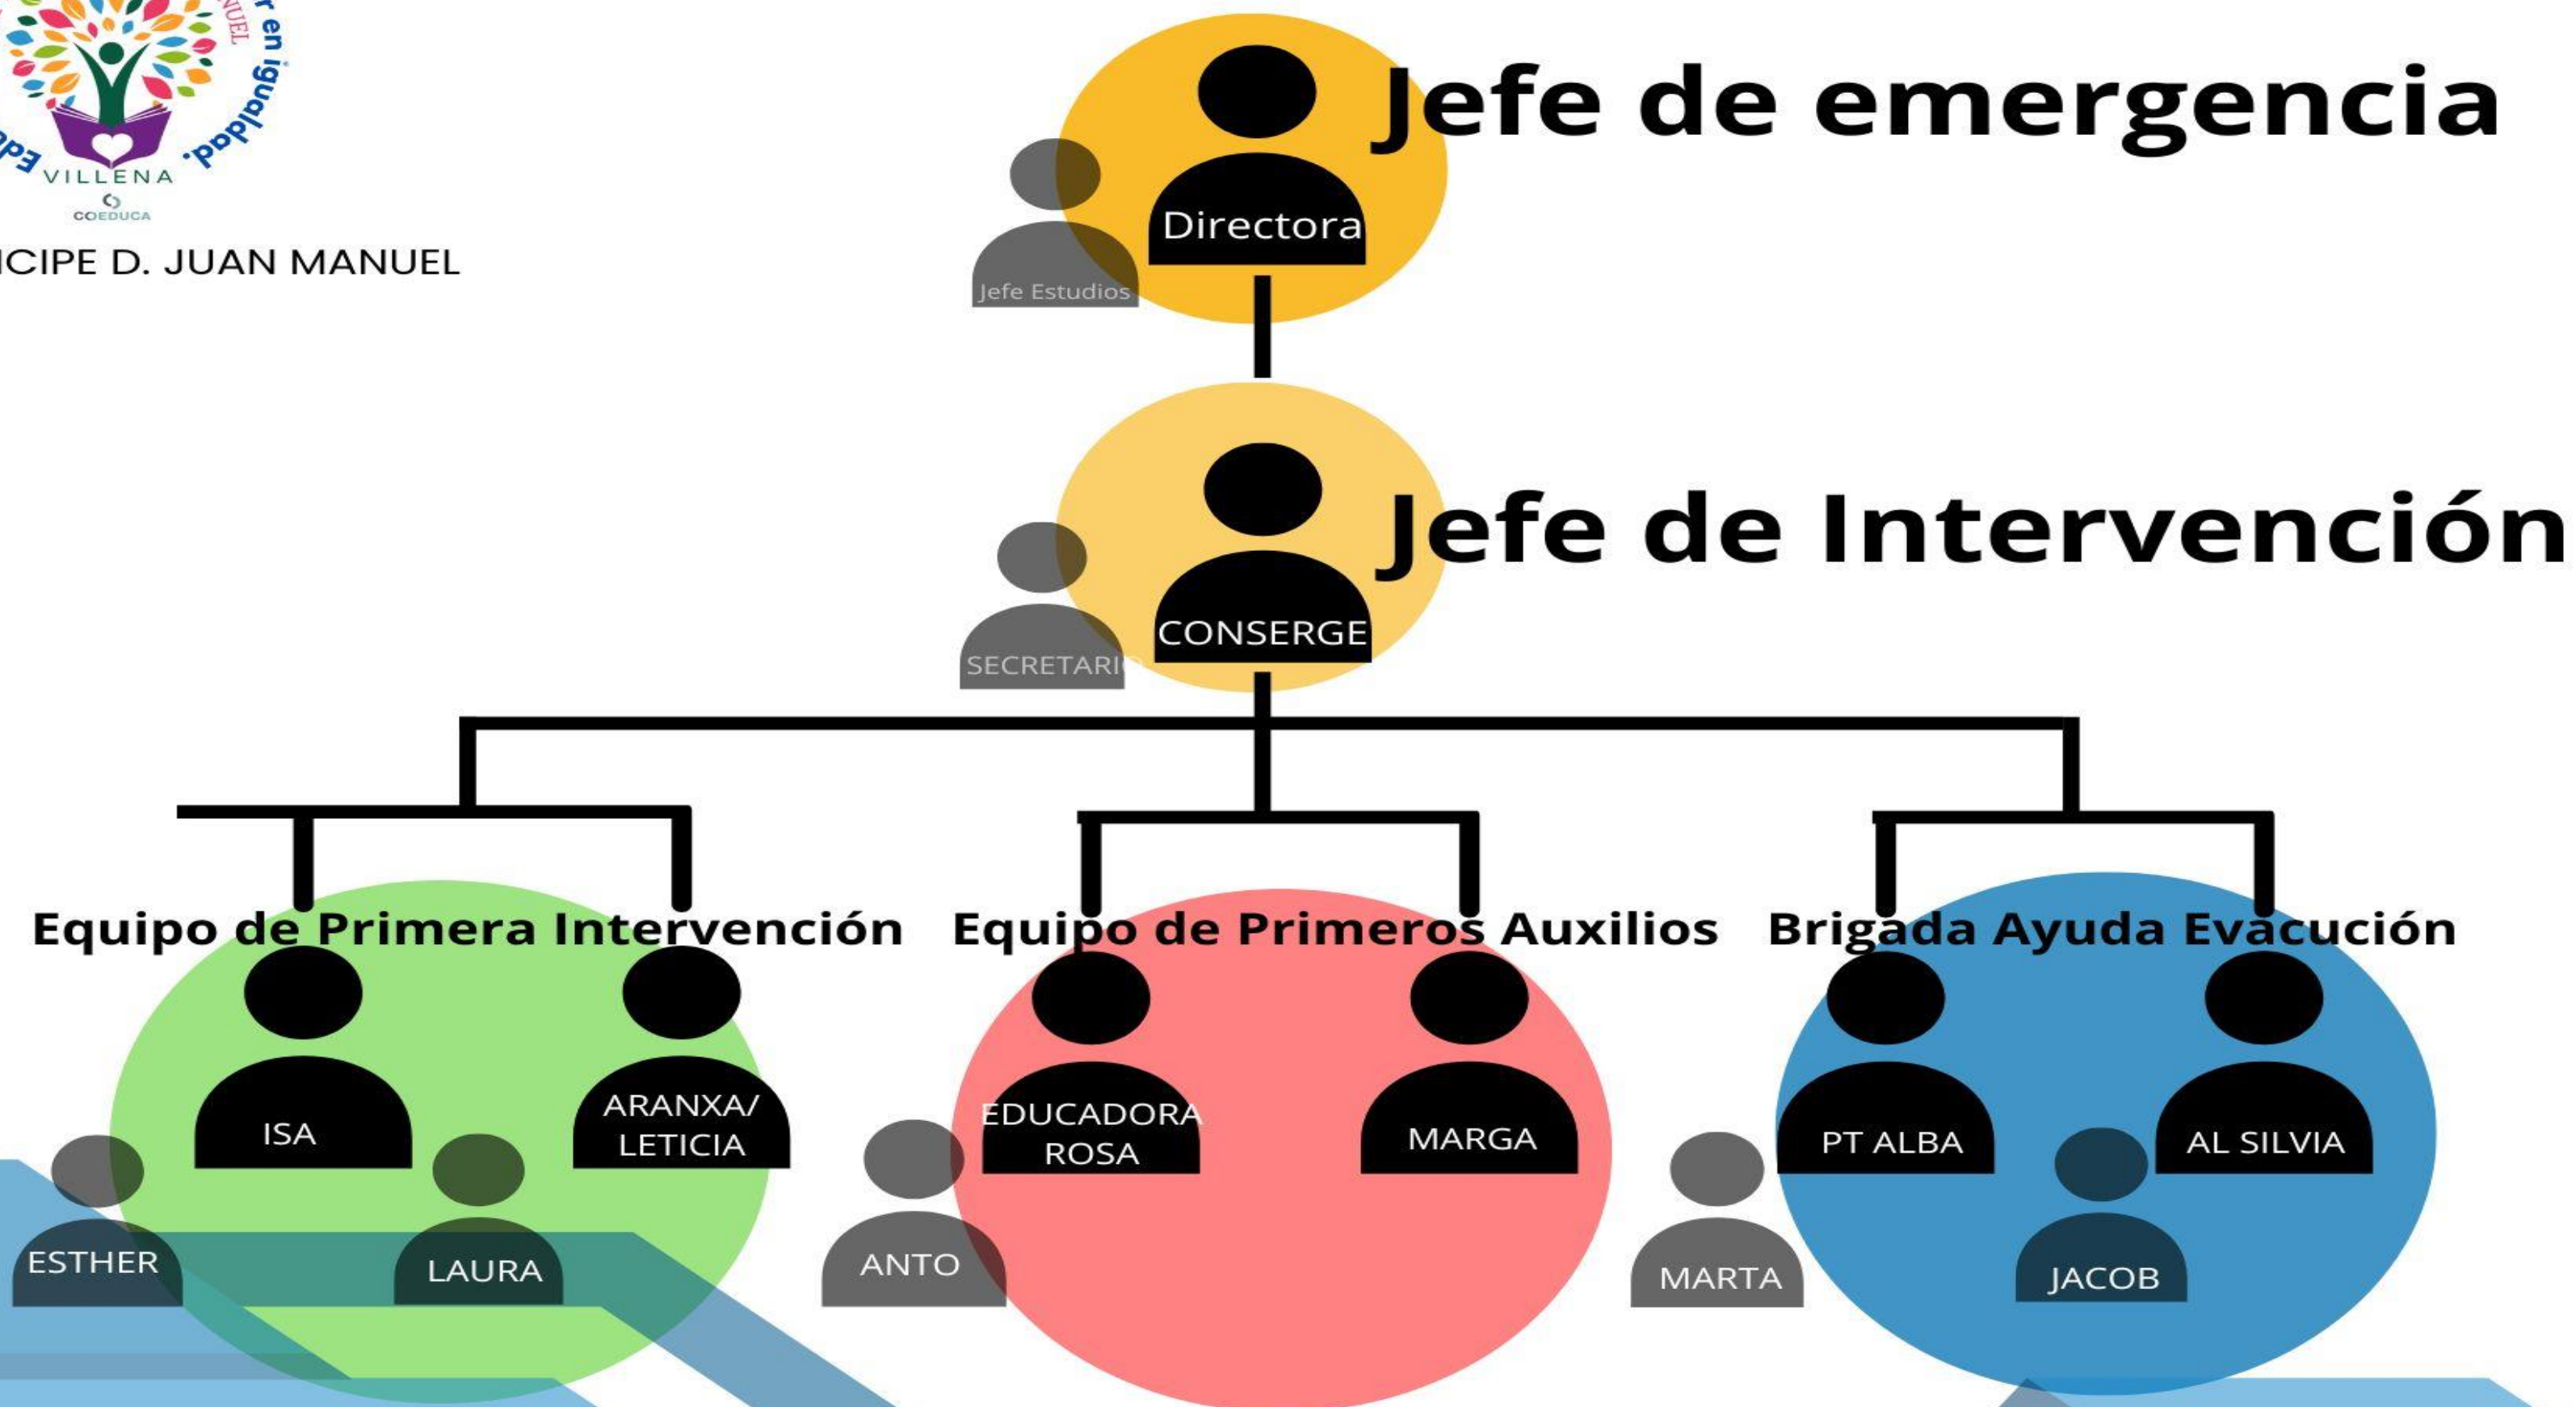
Ed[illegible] r en igualdad. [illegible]NUEL
VILLENA
COEDUCA
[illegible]ICIPE D. JUAN MANUEL

Jefe de emergencia
Directora
Jefe Estudios

Jefe de Intervención
CONSERGE
SECRETARI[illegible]

Equipo de Primera Intervención
ISA
ARANXA/ LETICIA
ESTHER
LAURA

Equipo de Primeros Auxilios
EDUCADORA ROSA
MARGA
ANTO

Brigada Ayuda Evacución
PT ALBA
AL SILVIA
MARTA
JACOB